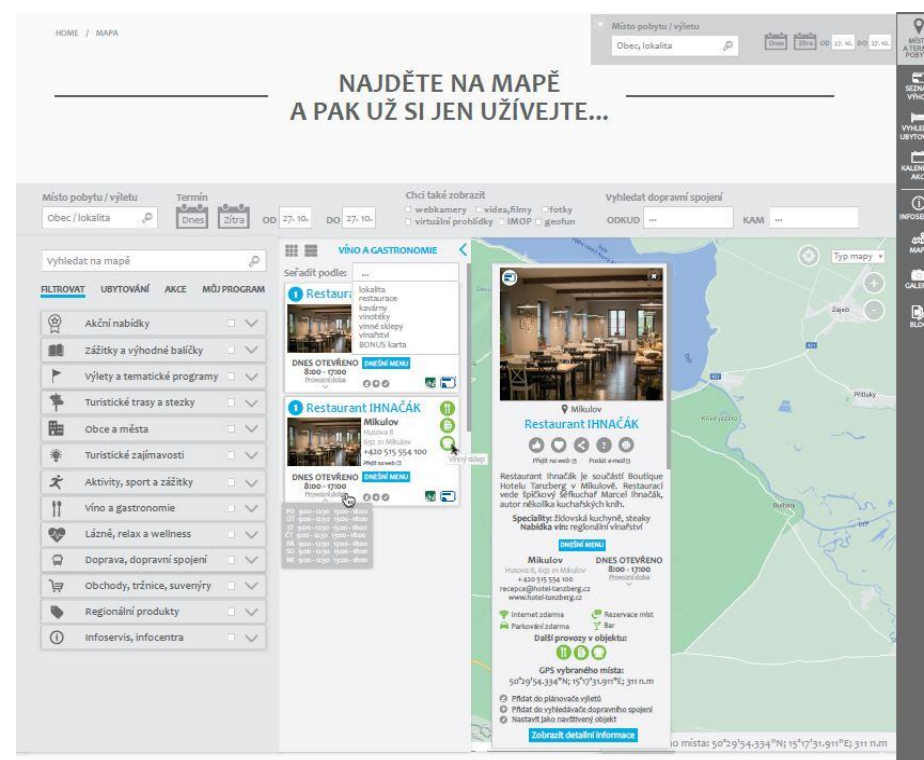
HOME / MAPA

Místo pobytu / výletu
Obec, lokalita
Dnes Zítra OD 27. 10. DO 27. 10.

MÍSTO A TERMÍN POBYTU

SEZNAM VÝHOD

VYHLEDAT UBYTOVÁNÍ

KALENDÁŘ AKCÍ

INFOSERVIS

MAPA

GALERIE

BLOG

NAJDĚTE NA MAPĚ
A PAK UŽ SI JEN UŽÍVEJTE...

Místo pobytu / výletu
Obec / lokalita
Termín
Dnes Zítra OD 27. 10. DO 27. 10.
Chci také zobrazit
webkamery videa/filmy fotky
virtuální prohlídky IMOP geofun
Vyhledat dopravní spojení
ODKUD ... KAM ...

Vyhledat na mapě

FILTROVAT UBYTOVÁNÍ AKCE MŮJ PROGRAM

Akční nabídky
Zážitky a výhodné balíčky
Výlety a tematické programy
Turistické trasy a stezky
Obce a města
Turistické zajímavosti
Aktivity, sport a zážitky
Víno a gastronomie
Lázně, relax a wellness
Doprava, dopravní spojení
Obchody, tržnice, suvenýry
Regionální produkty
Infoservis, infocentra

VÍNO A GASTRONOMIE
Seřadit podle: ...
lokalita
restaurace
kavárny
vinotéky
vinné sklepy
vinařství
BONUS karta

1 Restaura
DNES OTEVŘENO 8:00 - 17:00
Provozní doba
DNEŠNÍ MENU

1 Restaurant IHNAČÁK
Mikulov
Husova 8
692 01 Mikulov
+420 515 554 100
Přejít na web
Vinný sklep
DNES OTEVŘENO 8:00 - 17:00
Provozní doba
DNEŠNÍ MENU
PO 9:00 - 12:30 13:00 - 18:00
ÚT 9:00 - 12:30 13:00 - 18:00
ST 9:00 - 12:30 13:00 - 18:00
ČT 9:00 - 12:30 13:00 - 18:00
PÁ 9:00 - 12:30 13:00 - 18:00
SO 9:00 - 12:30 13:00 - 18:00
NE 9:00 - 12:30 13:00 - 18:00

Mikulov
Restaurant IHNAČÁK
Přejít na web Poslat e-mail
Restaurant Ihnačák je součástí Boutique Hotelu Tanzberg v Mikulově. Restauraci vede špičkový šéfkuchař Marcel Ihnačák, autor několika kuchařských knih.
Specialty: židovská kuchyně, steaky
Nabídka vín: regionální vinařství
DNEŠNÍ MENU
Mikulov
Husova 8, 692 01 Mikulov
+420 515 554 100
recepce@hotel-tanzberg.cz
www.hotel-tanzberg.cz
DNES OTEVŘENO 8:00 - 17:00
Provozní doba
Internet zdarma
Rezervace míst
Parkování zdarma
Bar
Další provozy v objektu:
GPS vybraného místa:
50°29'54.334"N; 15°17'31.911"E; 311 n.m
Přidat do plánovače výletů
Přidat do vyhledávače dopravního spojení
Nastavit jako navštívený objekt
Zobrazit detailní informace

Typ mapy
Zaječí
Přítluky
Bulhary
o místa: 50°29'54.334"N; 15°17'31.911"E; 311 n.m